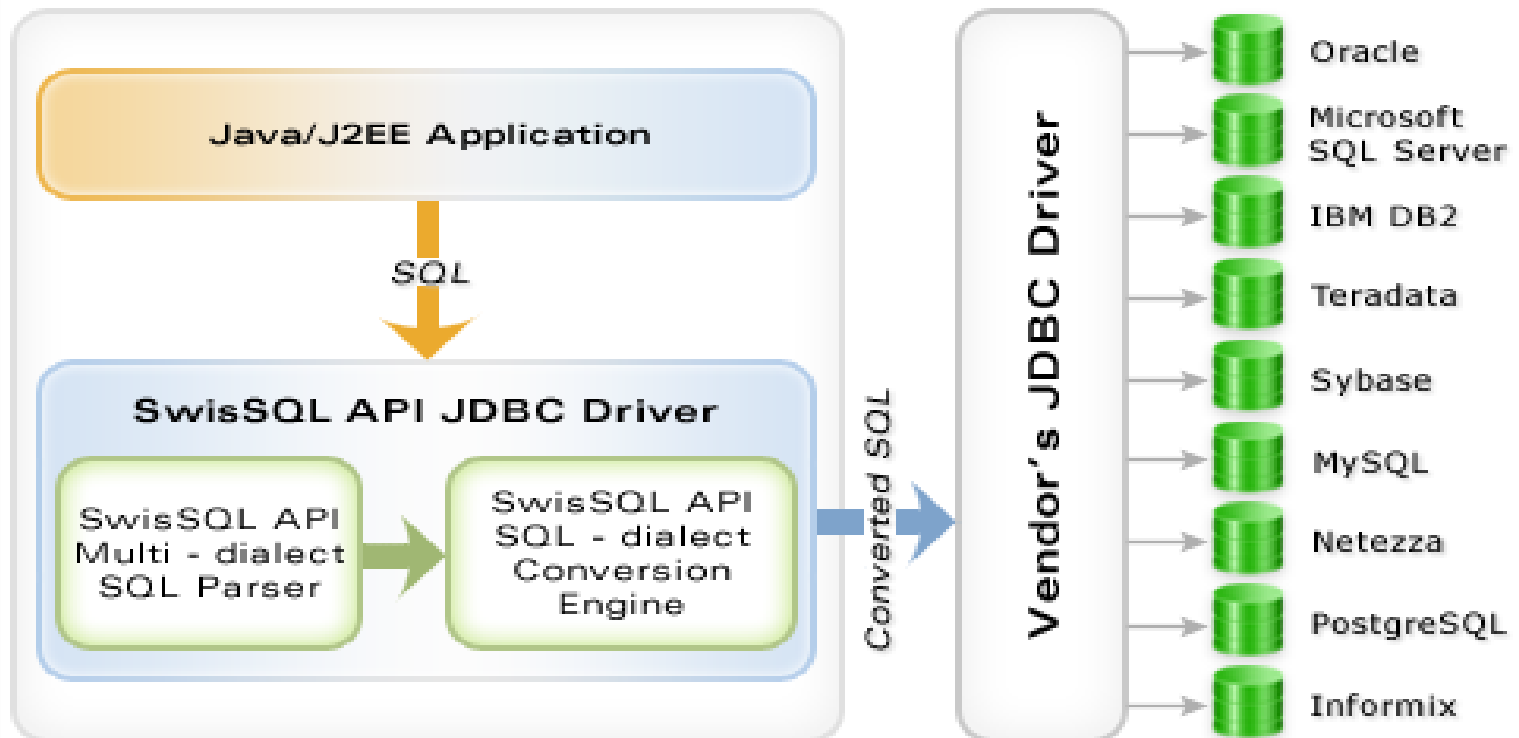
Java/J2EE Application

SQL

SwisSQL API JDBC Driver

SwisSQL API Multi - dialect SQL Parser

SwisSQL API SQL - dialect Conversion Engine

Converted SQL

Vendor's JDBC Driver

Oracle

Microsoft SQL Server

IBM DB2

Teradata

Sybase

MySQL

Netezza

PostgreSQL

Informix